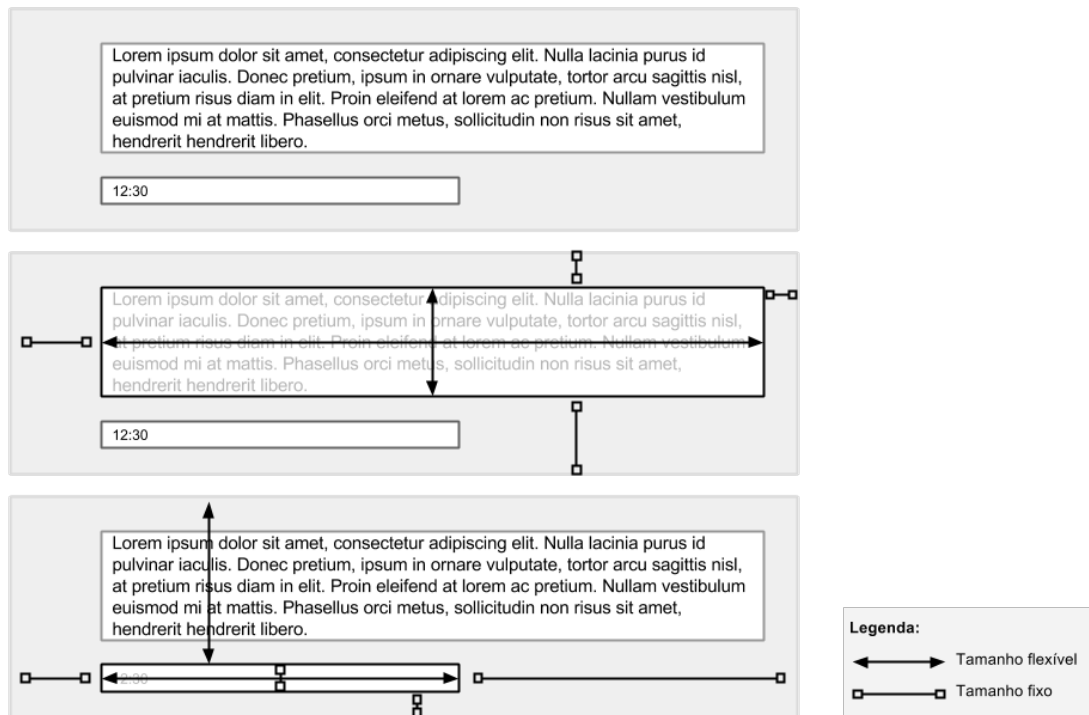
Lorem ipsum dolor sit amet, consectetur adipiscing elit. Nulla lacinia purus id pulvinar iaculis. Donec pretium, ipsum in ornare vulputate, tortor arcu sagittis nisl, at pretium risus diam in elit. Proin eleifend at lorem ac pretium. Nullam vestibulum euismod mi at mattis. Phasellus orci metus, sollicitudin non risus sit amet, hendrerit hendrerit libero.

12:30

Lorem ipsum dolor sit amet, consectetur adipiscing elit. Nulla lacinia purus id pulvinar iaculis. Donec pretium, ipsum in ornare vulputate, tortor arcu sagittis nisl, at pretium risus diam in elit. Proin eleifend at lorem ac pretium. Nullam vestibulum euismod mi at mattis. Phasellus orci metus, sollicitudin non risus sit amet, hendrerit hendrerit libero.

12:30

Lorem ipsum dolor sit amet, consectetur adipiscing elit. Nulla lacinia purus id pulvinar iaculis. Donec pretium, ipsum in ornare vulputate, tortor arcu sagittis nisl, at pretium risus diam in elit. Proin eleifend at lorem ac pretium. Nullam vestibulum euismod mi at mattis. Phasellus orci metus, sollicitudin non risus sit amet, hendrerit hendrerit libero.

12:30

Legenda:
Tamanho flexível
Tamanho fixo